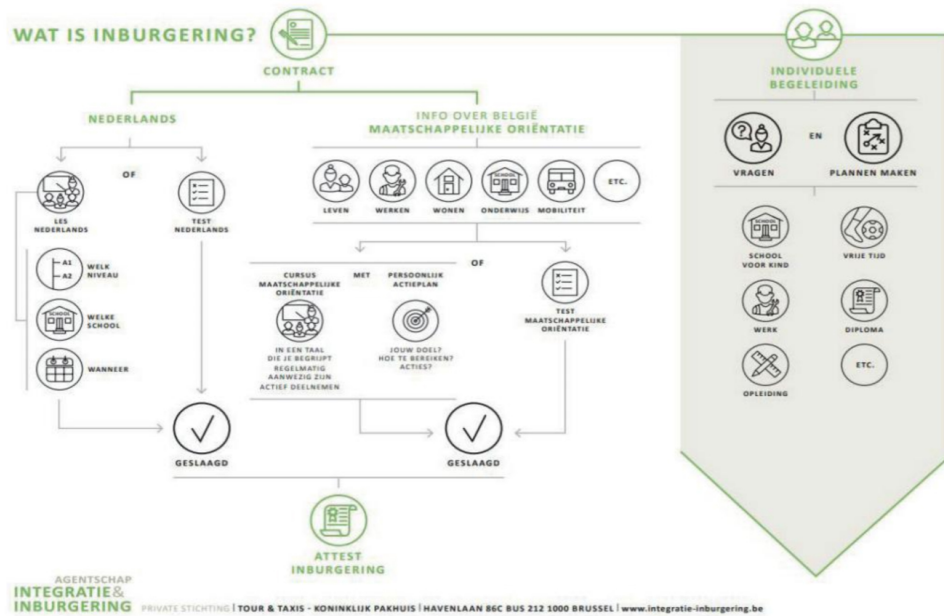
WAT IS INBURGERING?

CONTRACT

NEDERLANDS

OF

LES NEDERLANDS

TEST NEDERLANDS

A1
A2
WELK NIVEAU

SCHOOL
WELKE SCHOOL

WANNEER

GESLAAGD

INFO OVER BELGIË
MAATSCHAPPELIJKE ORIËNTATIE

LEVEN

WERKEN

WONEN

SCHOOL
ONDERWIJS

MOBILITEIT

ETC.

OF

CURSUS MAATSCHAPPELIJKE ORIËNTATIE

MET

PERSOONLIJK ACTIEPLAN

IN EEN TAAL DIE JE BEGRIJPT
REGELMATIG AANWEZIG ZIJN
ACTIEF DEELNEMEN

JOUW DOEL?
HOE TE BEREIKEN?
ACTIES?

TEST MAATSCHAPPELIJKE ORIËNTATIE

GESLAAGD

ATTEST INBURGERING

INDIVIDUELE BEGELEIDING

VRAGEN

EN

PLANNEN MAKEN

SCHOOL
SCHOOL VOOR KIND

VRIJE TIJD

WERK

DIPLOMA

OPLEIDING

ETC.

AGENTSCHAP
INTEGRATIE & INBURGERING
PRIVATE STICHTING | TOUR & TAXIS - KONINKLIJK PAKHUIS | HAVENLAAN 86C BUS 212 1000 BRUSSEL | www.integratie-inburgering.be